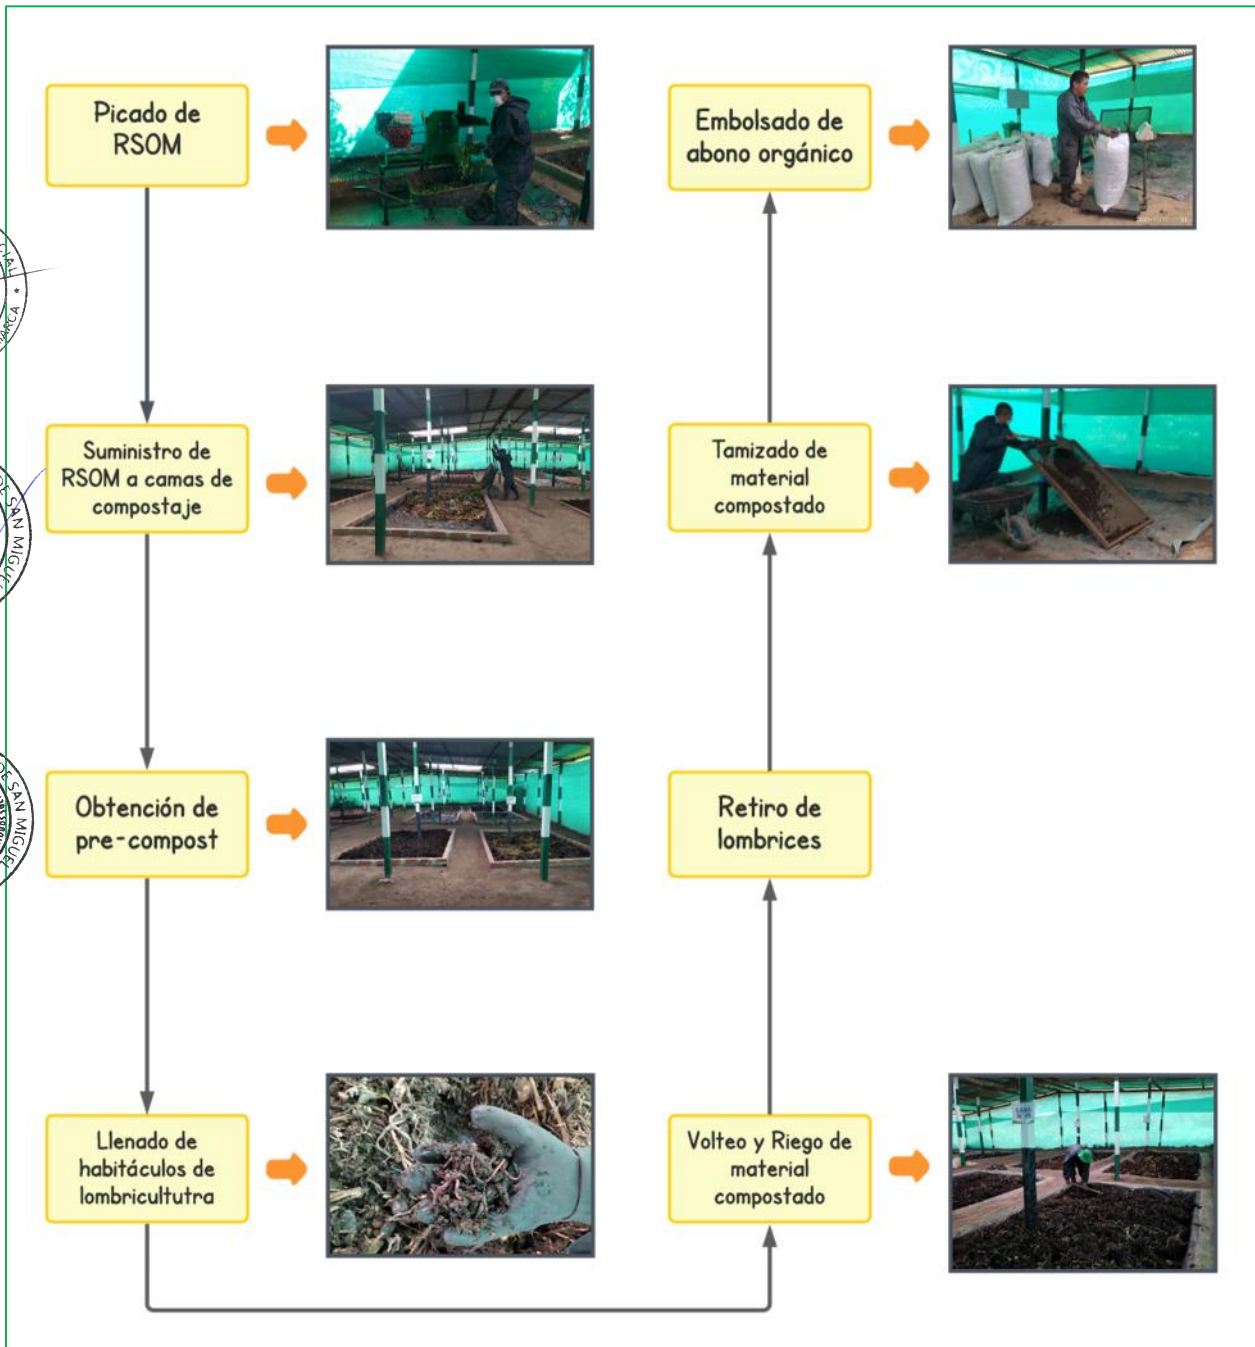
Picado de RSOM

Suministro de RSOM a camas de compostaje

Obtención de pre-compost

Llenado de habitáculos de lombricultutra

Volteo y Riego de material compostado

Retiro de lombrices

Tamizado de material compostado

Embolsado de abono orgánico